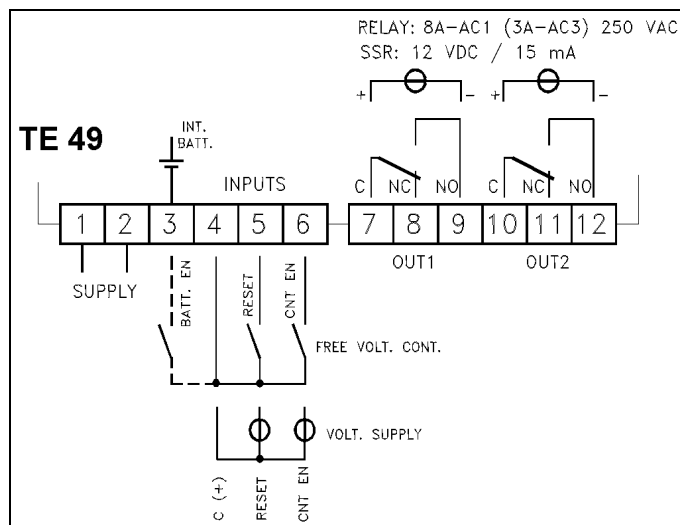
RELAY: 8A-AC1 (3A-AC3) 250 VAC
SSR: 12 VDC / 15 mA

+ –
+ –

TE 49

INT.
BATT.

INPUTS

C NC NO C NC NO

1 2 3 4 5 6 7 8 9 10 11 12

OUT1 OUT2

SUPPLY

BATT. EN
RESET
CNT EN

FREE VOLT. CONT.

VOLT. SUPPLY

C (+)
RESET
CNT EN